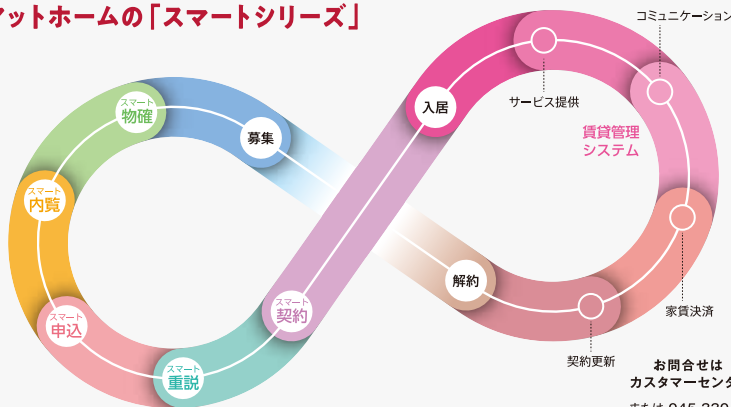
ットホームの「スマートシリーズ」

コミュニケーション

サービス提供

入居

賃貸管理
システム

スマート
物確

募集

スマート
内覧

解約

家賃決済

スマート
契約

スマート
申込

契約更新

スマート
重説

お問合せは
カスタマーセンタ

または 045-330